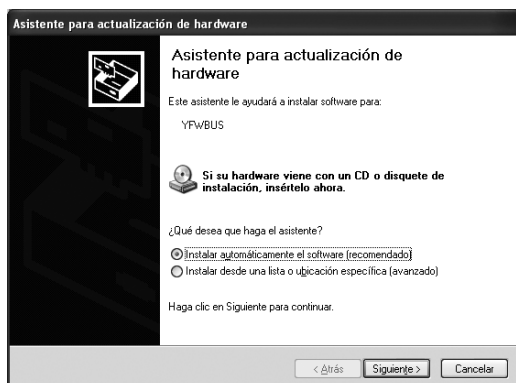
Asistente para actualización de hardware

Asistente para actualización de hardware

Este asistente le ayudará a instalar software para:

YFWBUS

Si su hardware viene con un CD o disquete de instalación, insértelo ahora.

¿Qué desea que haga el asistente?

Instalar automáticamente el software (recomendado)

Instalar desde una lista o ubicación específica (avanzado)

Haga clic en Siguiente para continuar.

< Atrás | Siguiente > | Cancelar